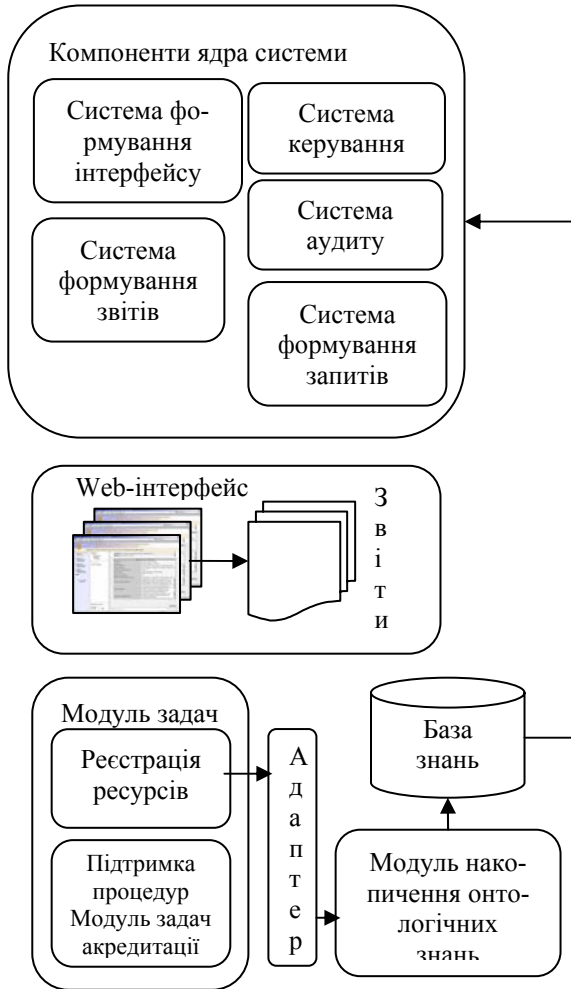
Компоненти ядра системи

Система формування інтерфейсу

Система керування

Система аудиту

Система формування звітів

Система формування запитів

Web-інтерфейс

З в і т и

Модуль задач

Реєстрація ресурсів

Підтримка процедур Модуль задач акредитації

А д а п т е р

База знань

Модуль накопичення онтологічних знань